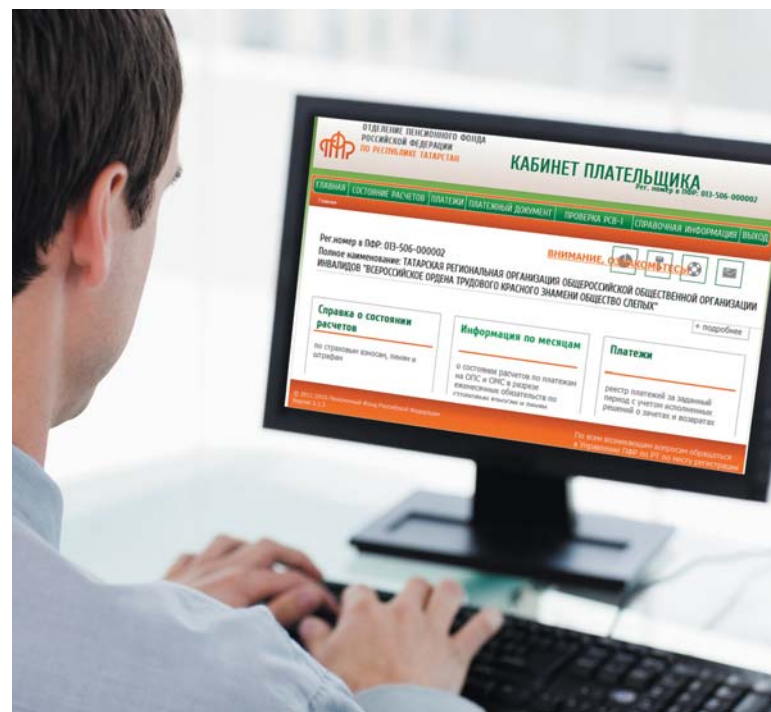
ОТДЕЛЕНИЕ ПЕНСИОННОГО ФОНДА РОССИЙСКОЙ ФЕДЕРАЦИИ ПО РЕСПУБЛИКЕ ТАТАРСТАН

КАБИНЕТ ПЛАТЕЛЬЩИКА

Рег. номер в ПФР: 013-506-000002

ГЛАВНАЯ | СОСТОЯНИЕ РАСЧЕТОВ | ПЛАТЕЖИ | ПЛАТЕЖНЫЙ ДОКУМЕНТ | ПРОВЕРКА РСВ-1 | СПРАВОЧНАЯ ИНФОРМАЦИЯ | ВЫХОД

Главная

Рег.номер в ПФР: 013-506-000002

Полное наименование: ТАТАРСКАЯ РЕГИОНАЛЬНАЯ ОРГАНИЗАЦИЯ ОБЩЕРОССИЙСКОЙ ОБЩЕСТВЕННОЙ ОРГАНИЗАЦИИ ИНВАЛИДОВ "ВСЕРОССИЙСКОЕ ОРДЕНА ТРУДОВОГО КРАСНОГО ЗНАМЕНИ ОБЩЕСТВО СЛЕПЫХ"

ВНИМАНИЕ, ОЗНАКОМЬТЕСЬ

» подробнее

Справка о состоянии расчетов

по страховым взносам, пеням и штрафам

Информация по месяцам

о состоянии расчетов по платежам на ОПС и ОМС в разрезе ежемесячных обязательств по страховым взносам и пеням

Платежи

реестр платежей за заданный период с учетом исполненных решений о зачетах и возвратах

© 2011-2013 Пенсионный Фонд Российской Федерации
Версия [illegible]

По всем возникающим вопросам обращаться в Управление ПФР по РТ по месту регистрации